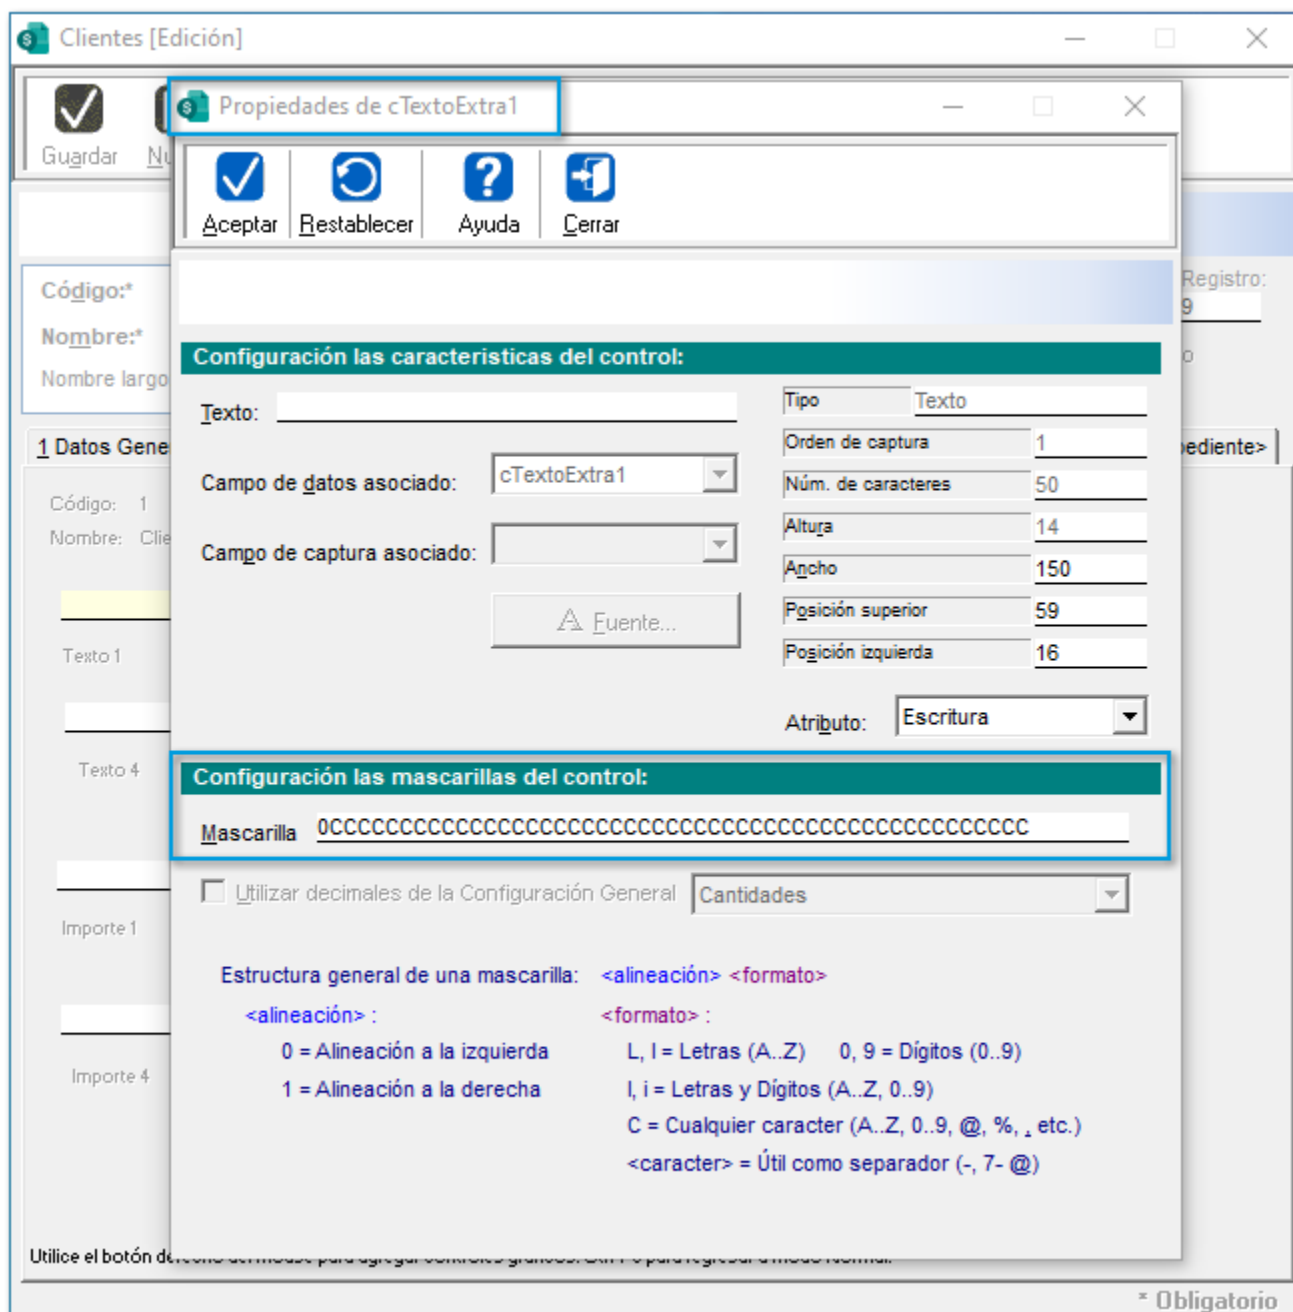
Clientes [Edición]

Guardar

Nu

Propiedades de cTextoExtra1

Aceptar

Restablecer

Ayuda

Cerrar

Código:*

Nombre:*

Nombre largo

Registro:

9

o

1 Datos Gene

ediente>

Código: 1

Nombre: Clie

Texto 1

Texto 4

Importe 1

Importe 4

Configuración las caracteristicas del control:

Texto:

Campo de datos asociado: cTextoExtra1

Campo de captura asociado:

Fuente...

| Tipo | Texto |
|---|---|
| Orden de captura | 1 |
| Núm. de caracteres | 50 |
| Altura | 14 |
| Ancho | 150 |
| Posición superior | 59 |
| Posición izquierda | 16 |

Atributo: Escritura

Configuración las mascarillas del control:

Mascarilla 0CCCCCCCCCCCCCCCCCCCCCCCCCCCCCCCCCCCCCCCCCCCCCCCCC

Utilizar decimales de la Configuración General Cantidades

Estructura general de una mascarilla: <alineación> <formato>

<alineación> :

0 = Alineación a la izquierda

1 = Alineación a la derecha

<formato> :

L, l = Letras (A..Z) 0, 9 = Dígitos (0..9)

I, i = Letras y Dígitos (A..Z, 0..9)

C = Cualquier caracter (A..Z, 0..9, @, %, , etc.)

<caracter> = Útil como separador (-, 7- @)

Utilice el botón de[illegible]

* Obligatorio